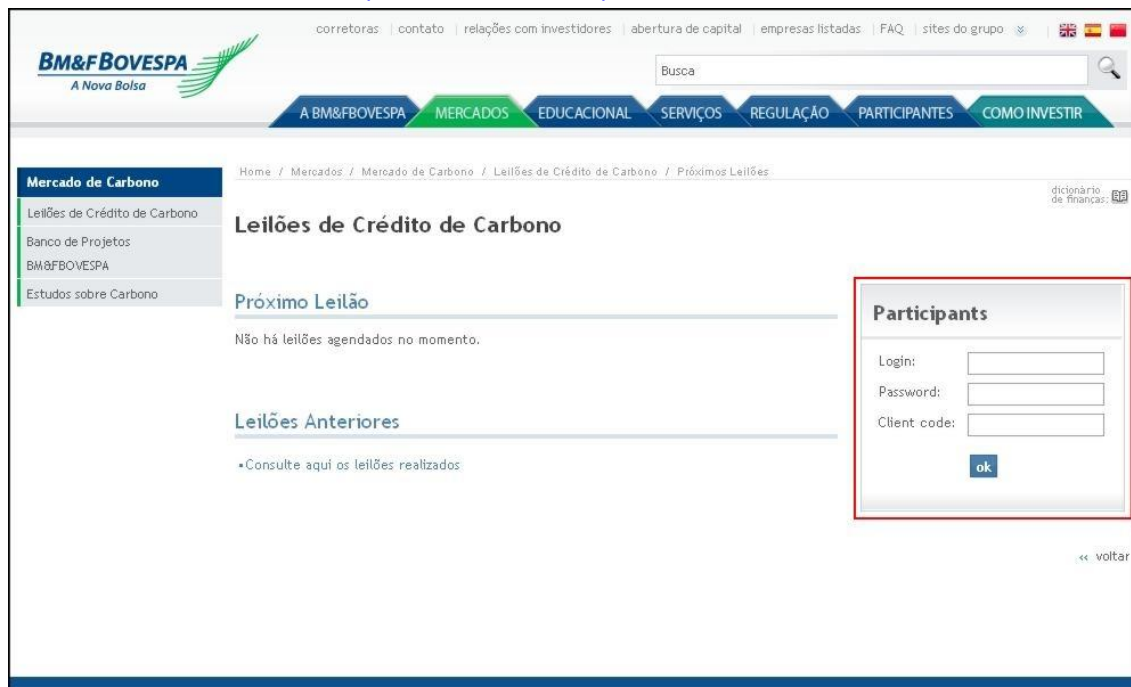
corretoras | contato | relações com investidores | abertura de capital | empresas listadas | FAQ | sites do grupo

BM&FBOVESPA
A Nova Bolsa

Busca

A BM&FBOVESPA | MERCADOS | EDUCACIONAL | SERVIÇOS | REGULAÇÃO | PARTICIPANTES | COMO INVESTIR

Mercado de Carbono
Leilões de Crédito de Carbono
Banco de Projetos BM&FBOVESPA
Estudos sobre Carbono

Home / Mercados / Mercado de Carbono / Leilões de Crédito de Carbono / Próximos Leilões

dicionário de finanças:

Leilões de Crédito de Carbono

Próximo Leilão

Não há leilões agendados no momento.

Leilões Anteriores

•Consulte aqui os leilões realizados

Participants

Login:
Password:
Client code:
ok

« voltar